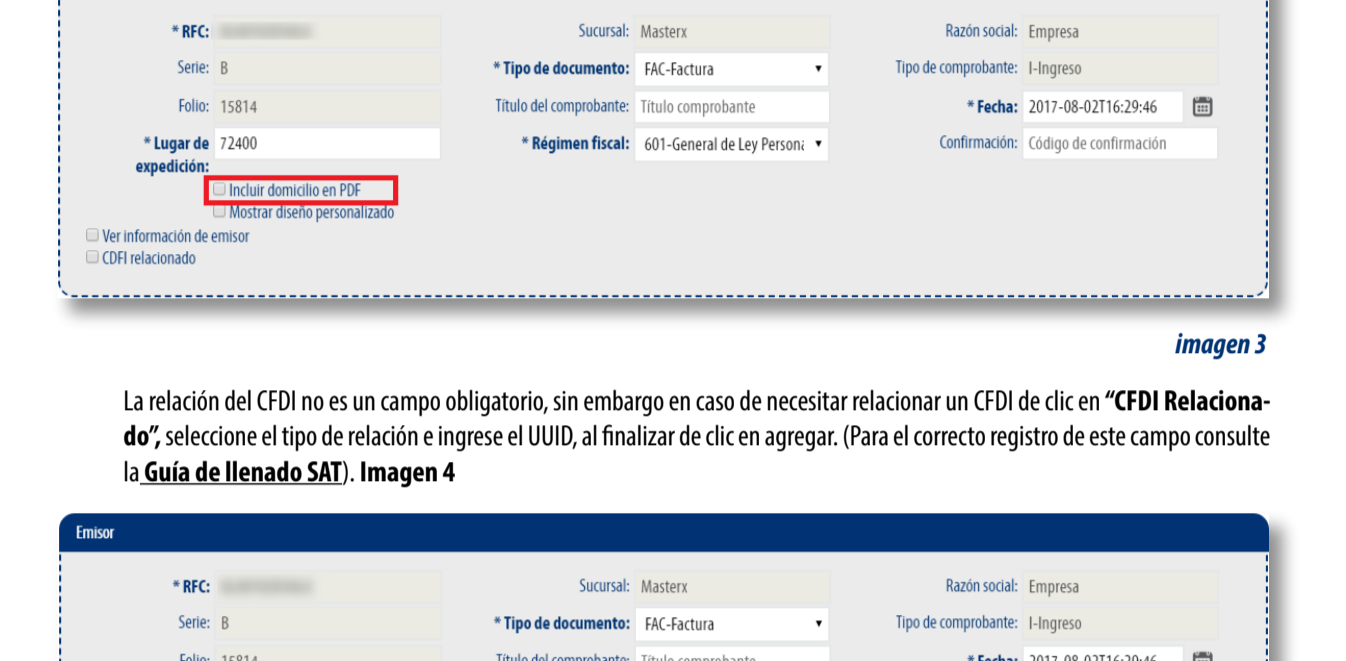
* RFC: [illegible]
Sucursal: Masterx
Razón social: Empresa
Serie: B
* Tipo de documento: FAC-Factura
Tipo de comprobante: I-Ingreso
Folio: 15814
Título del comprobante: Título comprobante
* Fecha: 2017-08-02T16:29:46
* Lugar de expedición: 72400
* Régimen fiscal: 601-General de Ley Persona
Confirmación: Código de confirmación
Incluir domicilio en PDF
Mostrar diseño personalizado
Ver información de emisor
CDFI relacionado

imagen 3

La relación del CFDI no es un campo obligatorio, sin embargo en caso de necesitar relacionar un CFDI de clic en **"CFDI Relacionado",** seleccione el tipo de relación e ingrese el UUID, al finalizar de clic en agregar. (Para el correcto registro de este campo consulte la **Guía de llenado SAT**). **Imagen 4**

Emisor
* RFC: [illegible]
Sucursal: Masterx
Razón social: Empresa
Serie: B
* Tipo de documento: FAC-Factura
Tipo de comprobante: I-Ingreso
Folio: 15814
Título del comprobante: Título comprobante
* Fecha: 2017-08-02T16:29:46